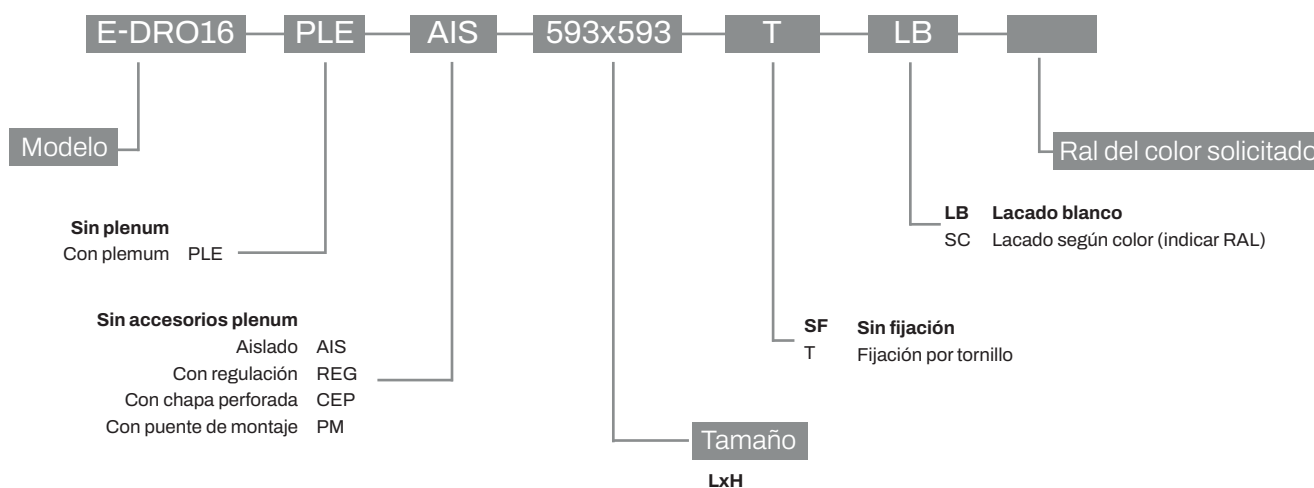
E-DRO16 PLE AIS 593x593 T LB

Modelo

Ral del color solicitado

LB Lacado blanco
SC Lacado según color (indicar RAL)

Sin plenum
Con plemum PLE

SF Sin fijación
T Fijación por tornillo

Sin accesorios plenum
Aislado AIS
Con regulación REG
Con chapa perforada CEP
Con puente de montaje PM

Tamaño

LxH